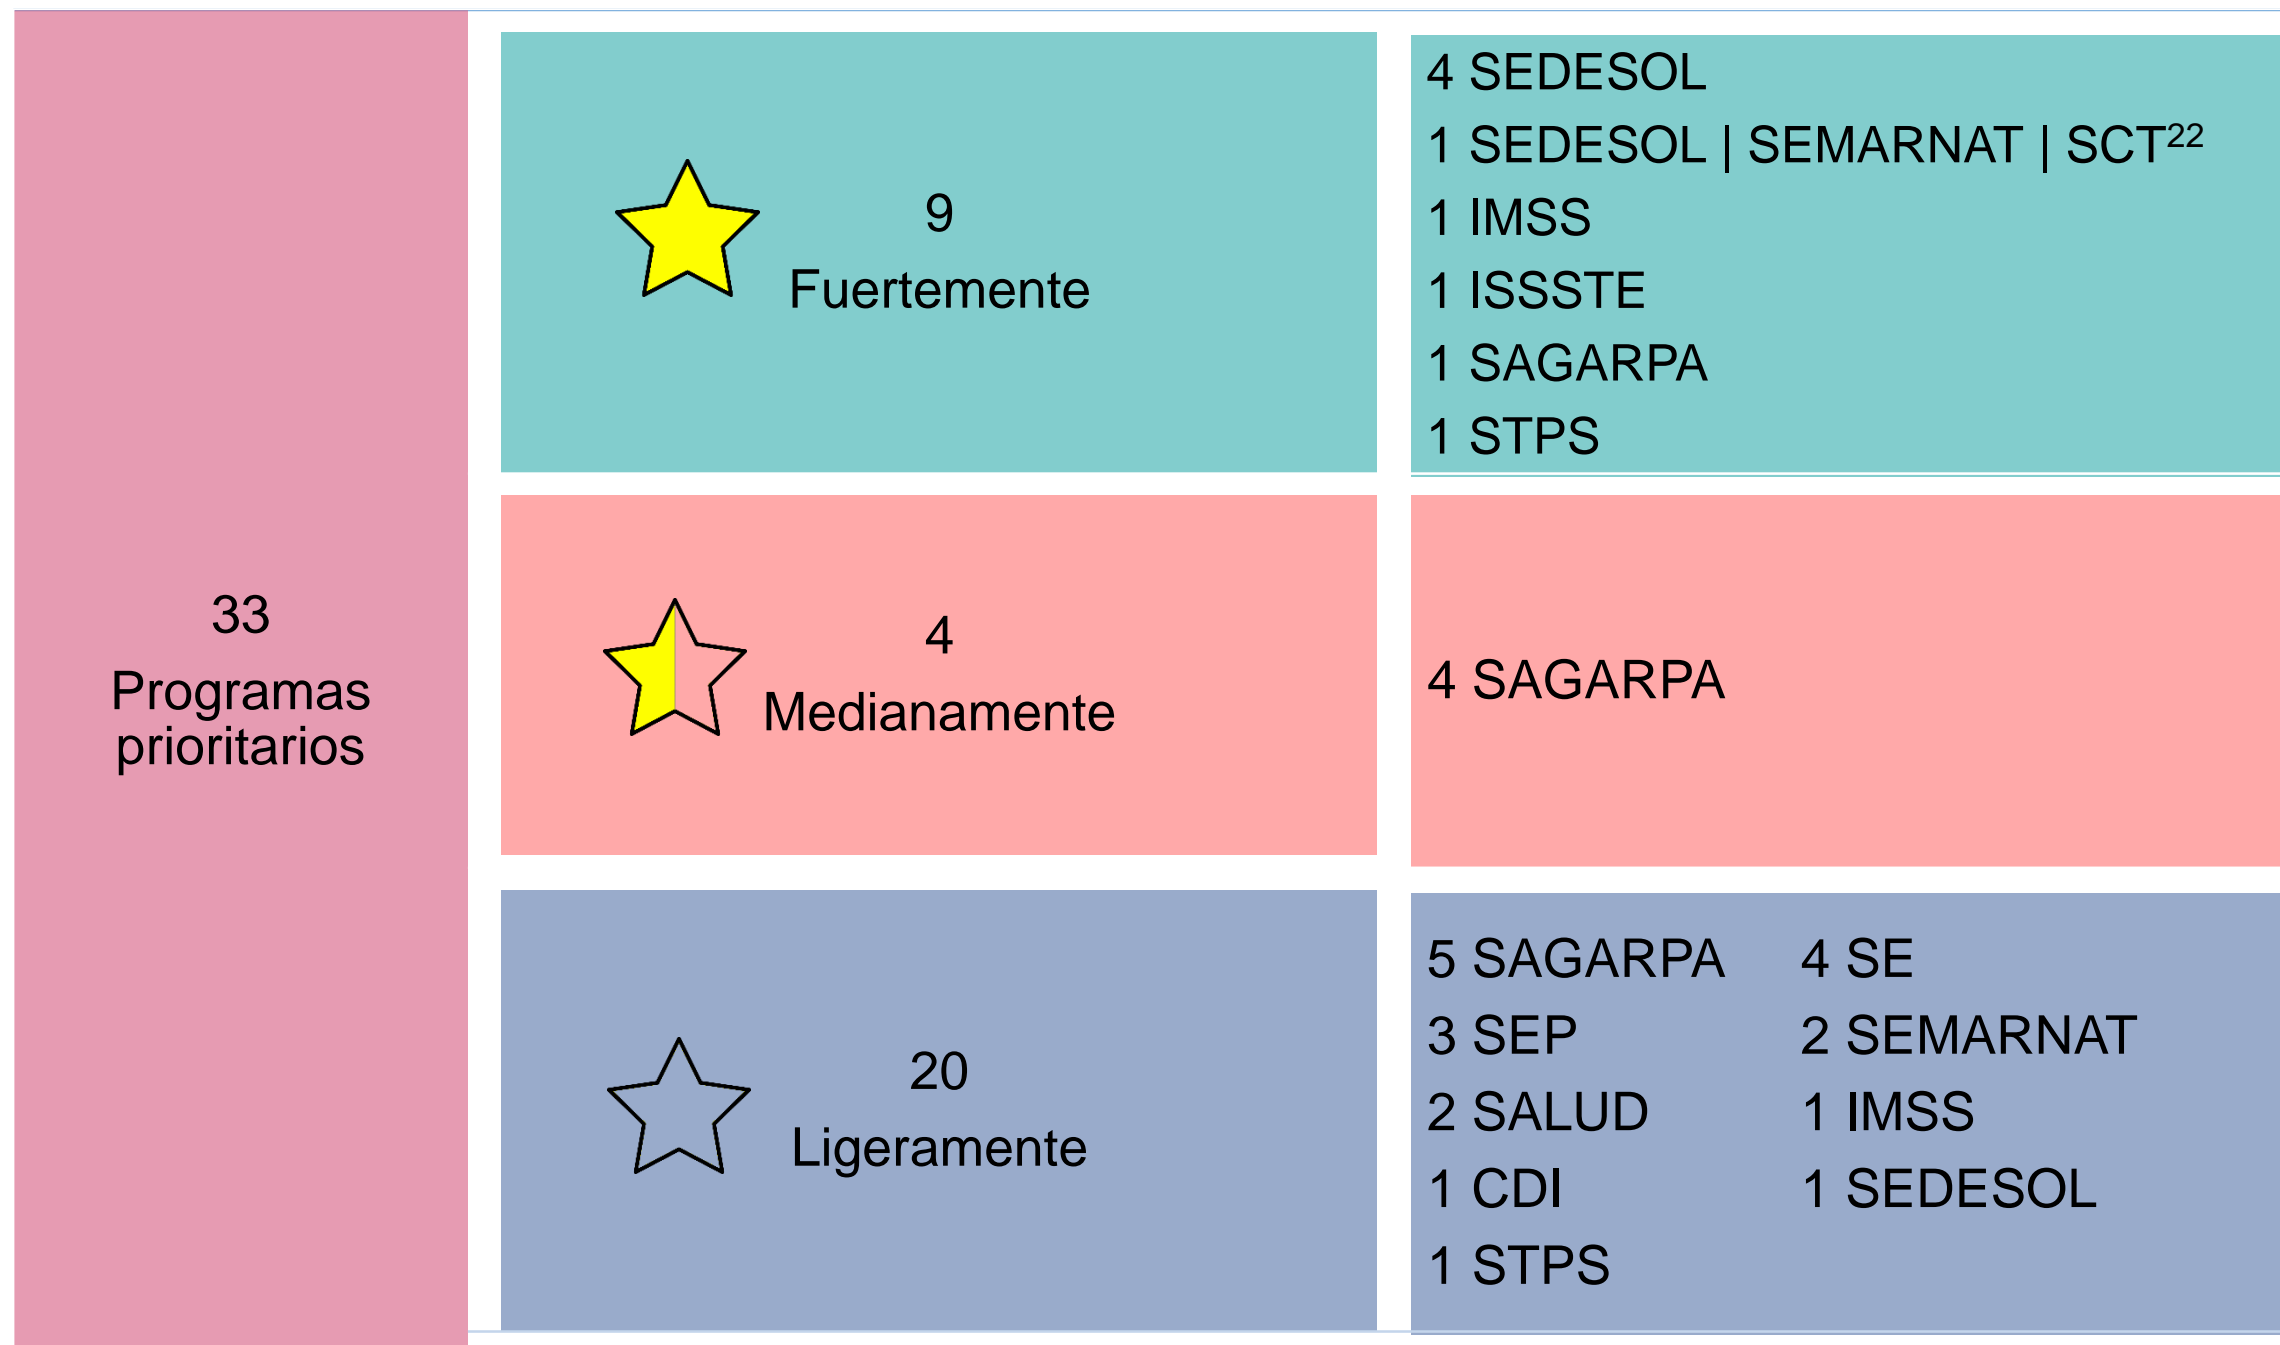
33
Programas prioritarios

9
Fuertemente

4 SEDESOL
1 SEDESOL | SEMARNAT | SCT$^{22}$
1 IMSS
1 ISSSTE
1 SAGARPA
1 STPS

4
Medianamente

4 SAGARPA

20
Ligeramente

5 SAGARPA
3 SEP
2 SALUD
1 CDI
1 STPS

4 SE
2 SEMARNAT
1 IMSS
1 SEDESOL